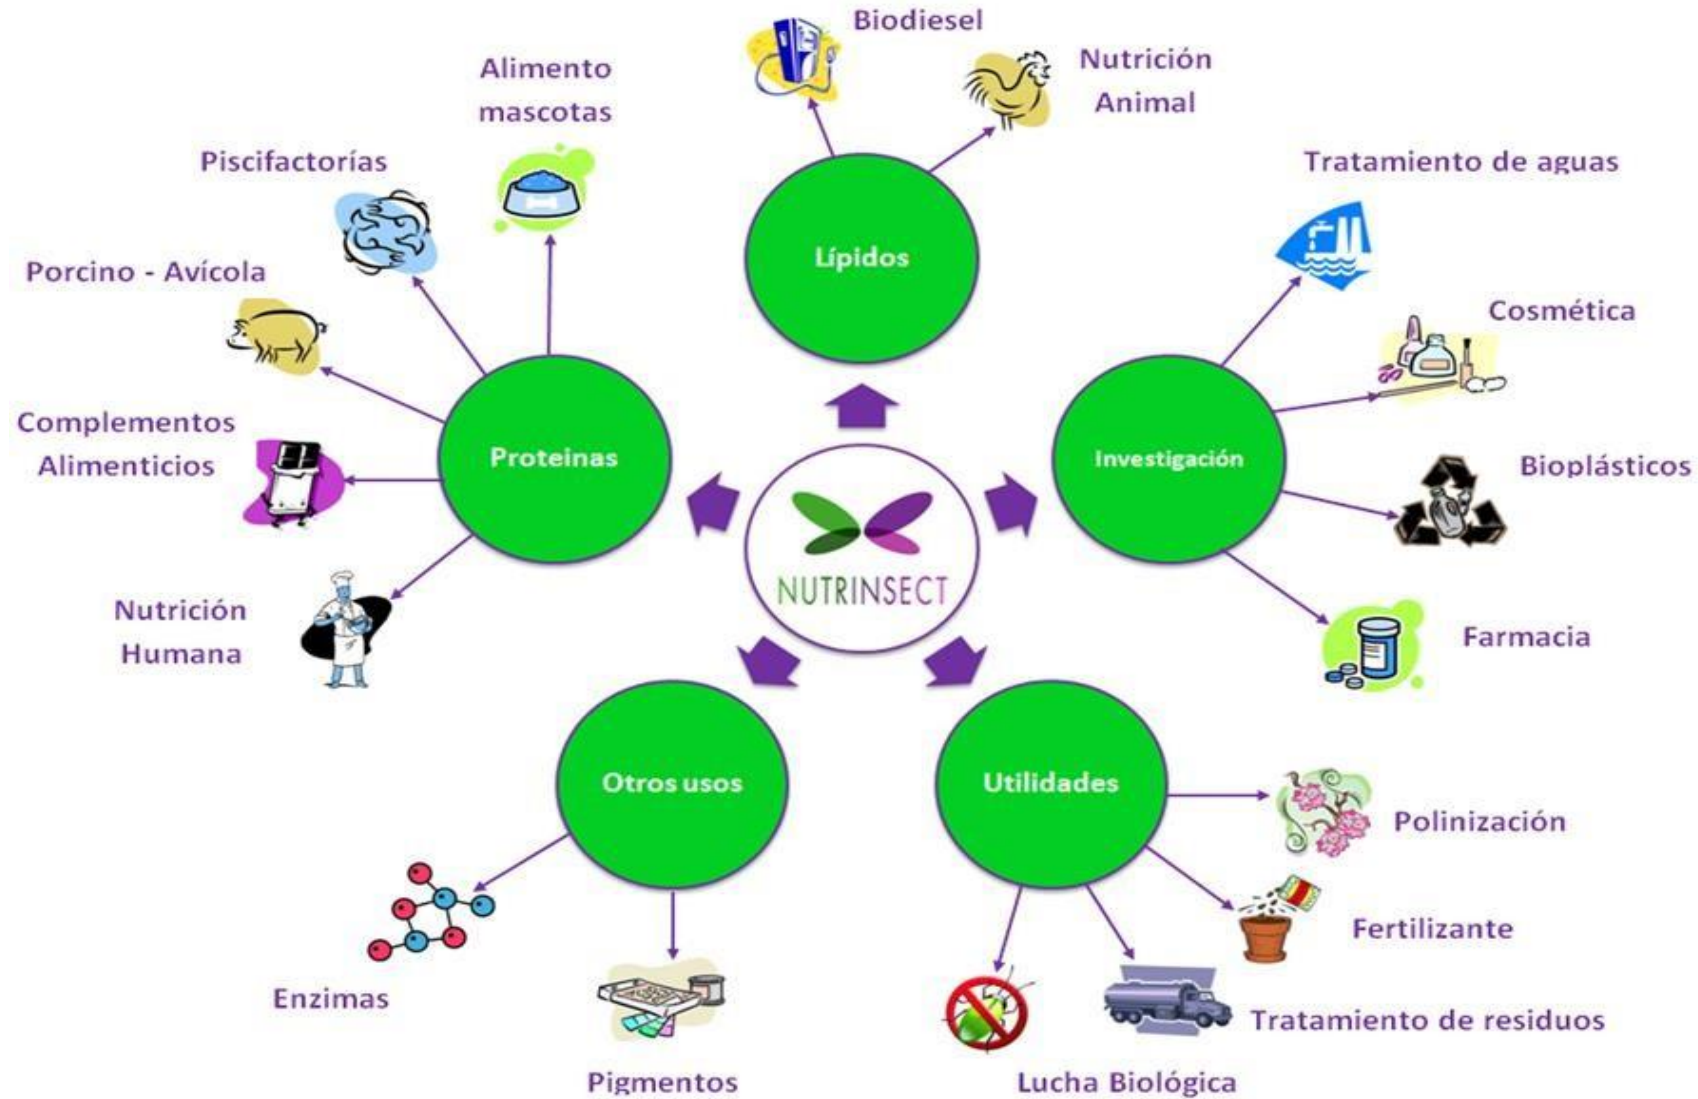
NUTRINSECT

Lípidos

Biodiesel

Nutrición Animal

Proteinas

Alimento mascotas

Piscifactorías

Porcino - Avícola

Complementos Alimenticios

Nutrición Humana

Investigación

Tratamiento de aguas

Cosmética

Bioplásticos

Farmacia

Otros usos

Enzimas

Pigmentos

Utilidades

Polinización

Fertilizante

Tratamiento de residuos

Lucha Biológica